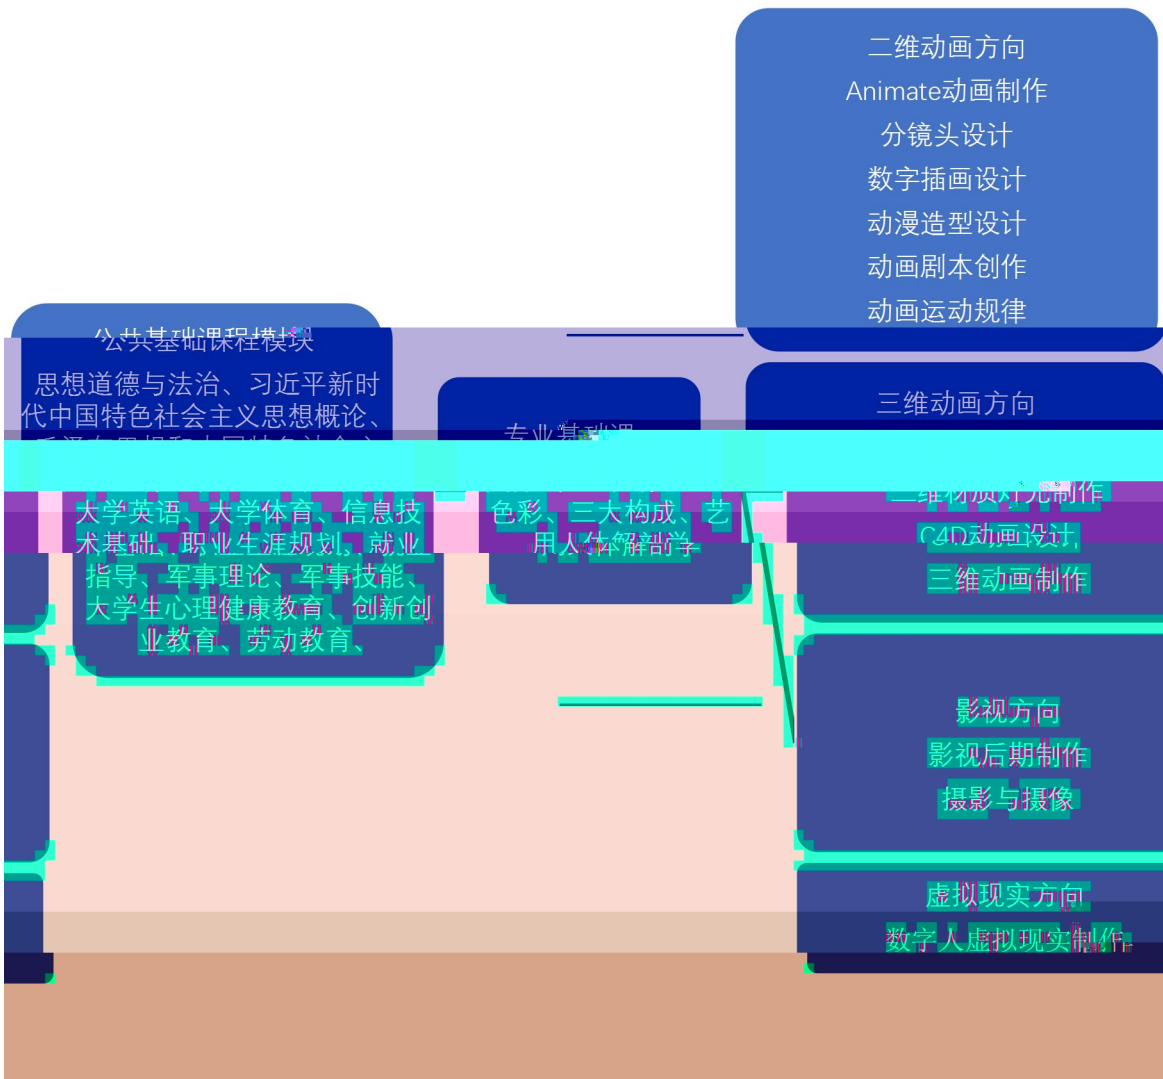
二维动画方向
Animate动画制作
分镜头设计
数字插画设计
动漫造型设计
动画剧本创作
动画运动规律

公共基础课程模块
思想道德与法治、习近平新时代中国特色社会主义思想概论、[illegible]
大学英语、大学体育、信息技术基础、职业生涯规划、就业指导、军事理论、军事技能、大学生心理健康教育、创新创业教育、劳动教育、

专业基础课
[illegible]
色彩、三大构成、艺用人体解剖学

三维动画方向
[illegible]
三维材质灯光制作
C4D动画设计
三维动画制作

影视方向
影视后期制作
摄影与摄像

虚拟现实方向
数字人虚拟现实制作